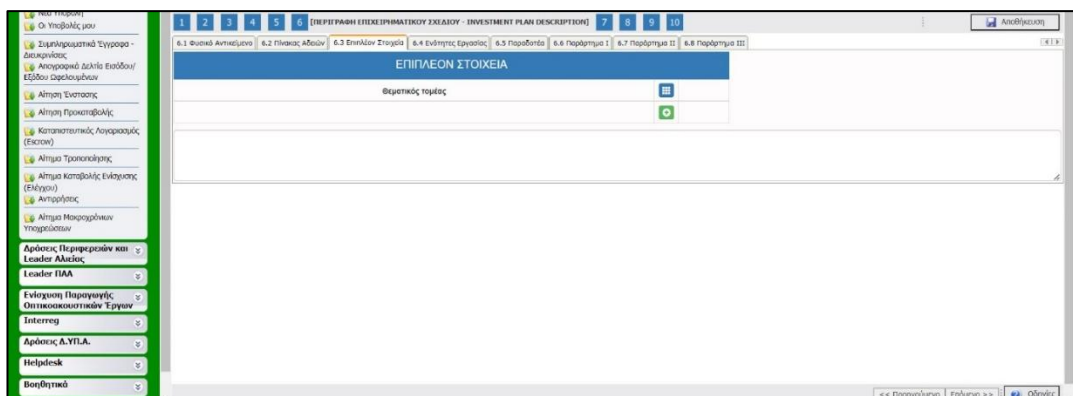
Νέα Υποβολή
Οι Υποβολές μου
Συμπληρωματικά Έγγραφα - Διευκρινίσεις
Απογραφικό Δελτίο Εισόδου/ Εξόδου Ωφελουμένων
Αίτηση Ένστασης
Αίτηση Προκαταβολής
Καταπιστευτικός Λογαριασμός (Escrow)
Αίτημα Τροποποίησης
Αίτημα Καταβολής Ενίσχυσης (Ελέγχου)
Αντιρρήσεις
Αίτημα Μακροχρόνιων Υποχρεώσεων

Δράσεις Περιφερειών και Leader Αλιείας
Leader ΠΑΑ
Ενίσχυση Παραγωγής Οπτικοακουστικών Έργων
Interreg
Δράσεις Δ.ΥΠ.Α.
Helpdesk
Βοηθητικά

1 2 3 4 5 6 [ΠΕΡΙΓΡΑΦΗ ΕΠΙΧΕΙΡΗΜΑΤΙΚΟΥ ΣΧΕΔΙΟΥ - INVESTMENT PLAN DESCRIPTION] 7 8 9 10

Αποθήκευση

6.1 Φυσικό Αντικείμενο | 6.2 Πίνακας Αδειών | 6.3 Επιπλέον Στοιχεία | 6.4 Ενότητες Εργασίας | 6.5 Παραδοτέα | 6.6 Παράρτημα I | 6.7 Παράρτημα II | 6.8 Παράρτημα III

ΕΠΙΠΛΕΟΝ ΣΤΟΙΧΕΙΑ

Θεματικός τομέας

<< Προηγούμενο | Επόμενο >> | Οδηγίες